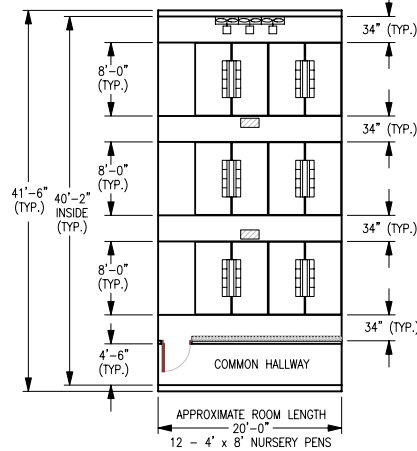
34" (TYP.)

8'–0" (TYP.)

34" (TYP.)

8'–0" (TYP.)

41'–6" (TYP.)

40'–2" INSIDE (TYP.)

34" (TYP.)

8'–0" (TYP.)

34" (TYP.)

4'–6" (TYP.)

COMMON HALLWAY

APPROXIMATE ROOM LENGTH
20'–0"
12 – 4' x 8' NURSERY PENS